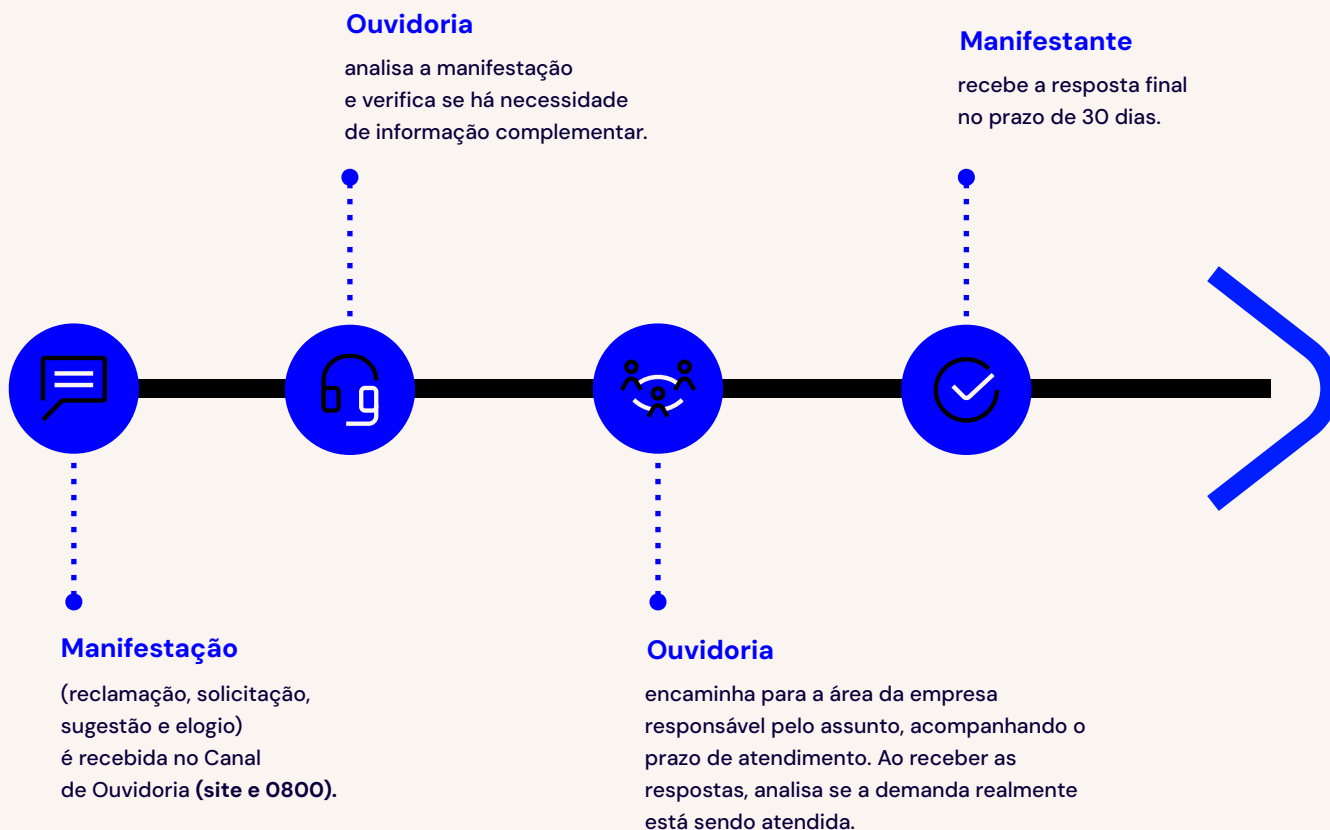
Manifestação

(reclamação, solicitação, sugestão e elogio) é recebida no Canal de Ouvidoria **(site e 0800).**

Ouvidoria

analisa a manifestação e verifica se há necessidade de informação complementar.

Ouvidoria

encaminha para a área da empresa responsável pelo assunto, acompanhando o prazo de atendimento. Ao receber as respostas, analisa se a demanda realmente está sendo atendida.

Manifestante

recebe a resposta final no prazo de 30 dias.